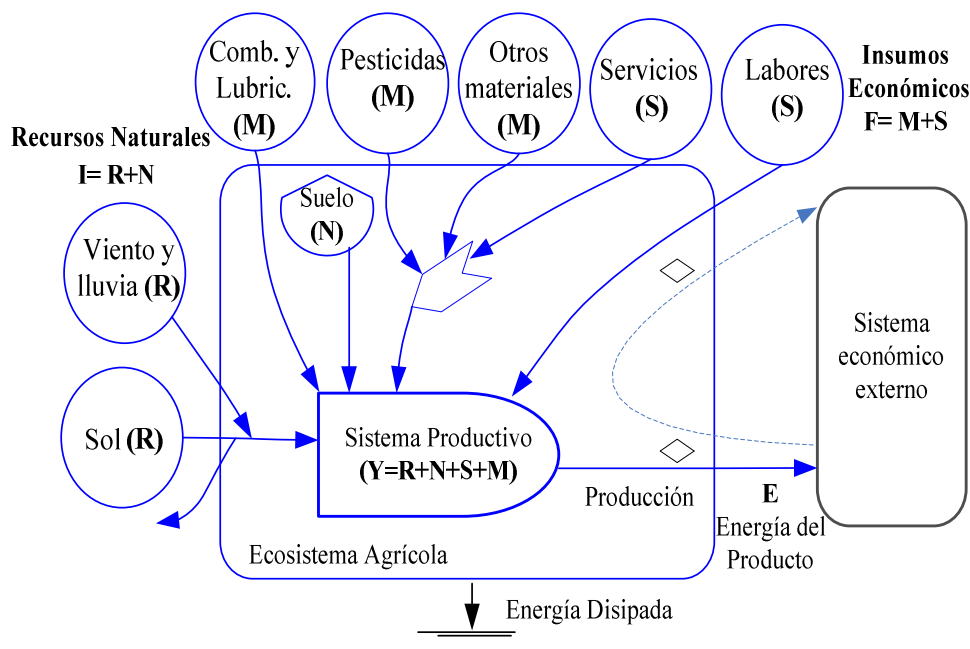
Comb. y Lubric. (M)

Pesticidas (M)

Otros materiales (M)

Servicios (S)

Labores (S)

Insumos Económicos F= M+S

Recursos Naturales I= R+N

Suelo (N)

Viento y lluvia (R)

Sol (R)

Sistema económico externo

Sistema Productivo (Y=R+N+S+M)

Producción

E Energía del Producto

Ecosistema Agrícola

Energía Disipada